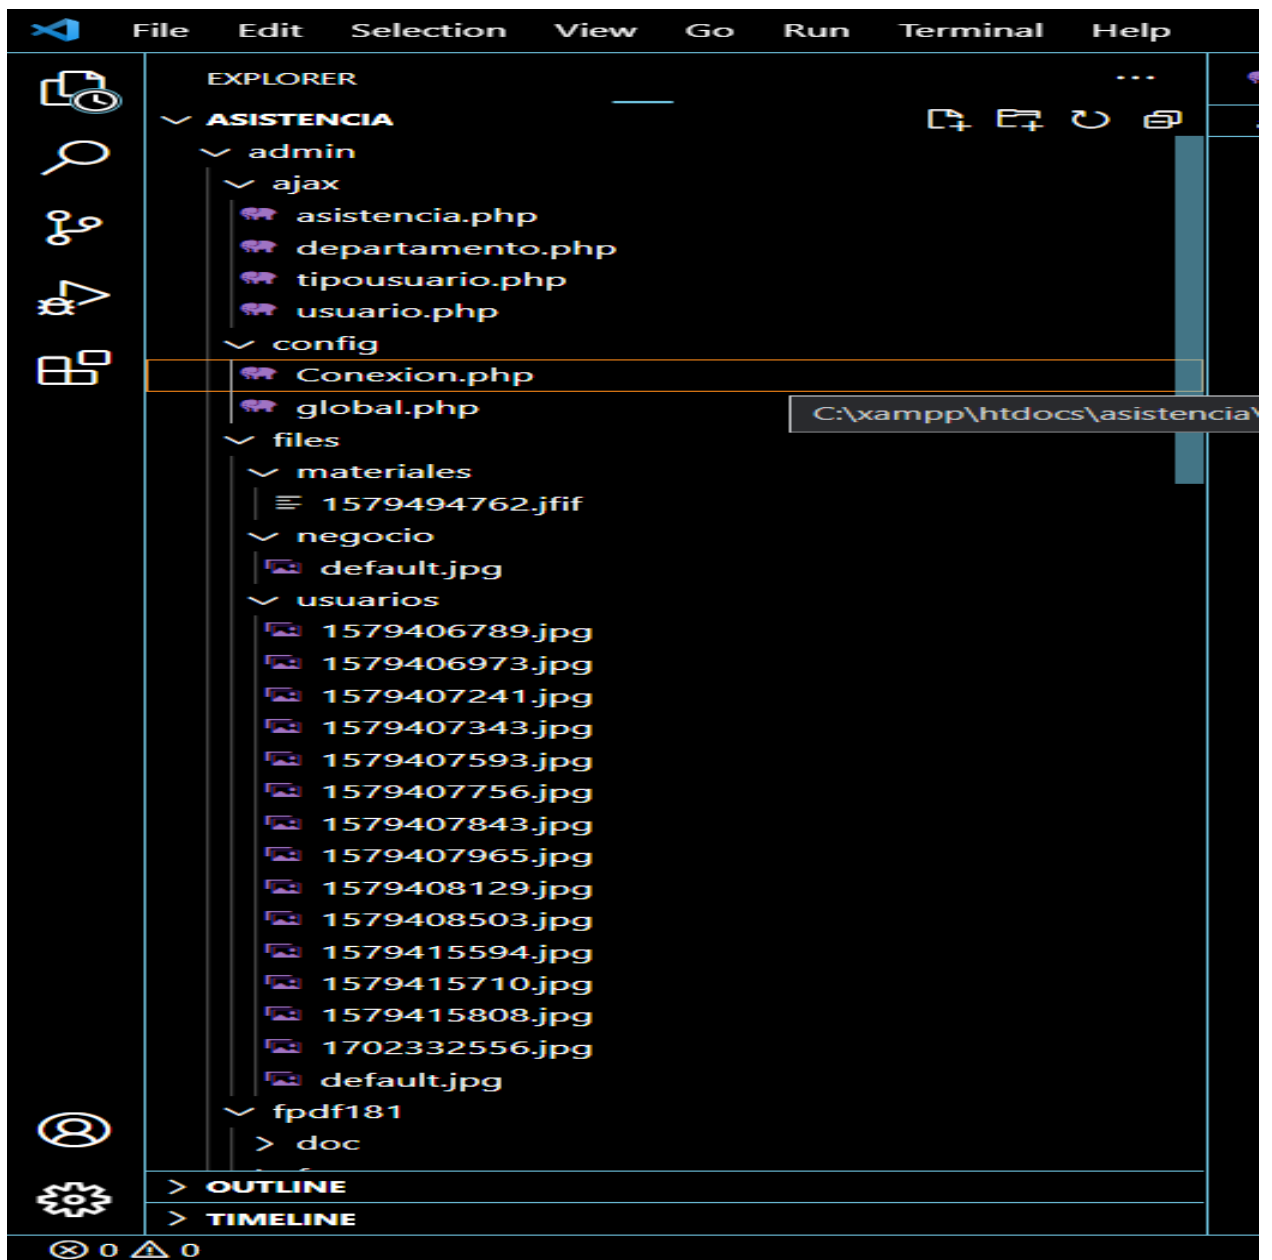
File Edit Selection View Go Run Terminal Help

EXPLORER ...

ASISTENCIA
admin
ajax
asistencia.php
departamento.php
tipousuario.php
usuario.php
config
Conexion.php
global.php
C:\xampp\htdocs\asistencia\
files
materiales
1579494762.jfif
negocio
default.jpg
usuarios
1579406789.jpg
1579406973.jpg
1579407241.jpg
1579407343.jpg
1579407593.jpg
1579407756.jpg
1579407843.jpg
1579407965.jpg
1579408129.jpg
1579408503.jpg
1579415594.jpg
1579415710.jpg
1579415808.jpg
1702332556.jpg
default.jpg
fpdf181
doc
OUTLINE
TIMELINE

⊗ 0 ⚠ 0